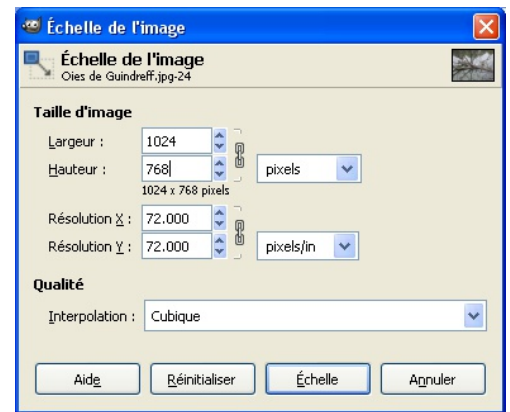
Échelle de l'image

Échelle de l'image
Oies de Guindreff.jpg-24

Taille d'image

Largeur : 1024
Hauteur : 768 pixels
1024 x 768 pixels

Résolution X : 72.000
Résolution Y : 72.000 pixels/in

Qualité

Interpolation : Cubique

Aide | Réinitialiser | Échelle | Annuler